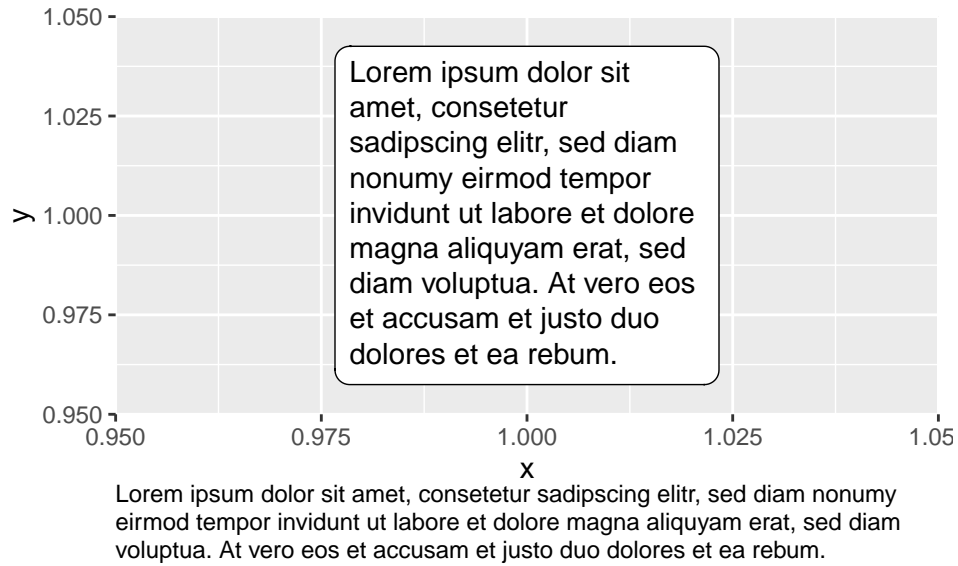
1.050
1.025
1.000
0.975
0.950
y

Lorem ipsum dolor sit amet, consetetur sadipscing elitr, sed diam nonumy eirmod tempor invidunt ut labore et dolore magna aliquyam erat, sed diam voluptua. At vero eos et accusam et justo duo dolores et ea rebum.

0.950
0.975
1.000
1.025
1.05
x

Lorem ipsum dolor sit amet, consetetur sadipscing elitr, sed diam nonumy eirmod tempor invidunt ut labore et dolore magna aliquyam erat, sed diam voluptua. At vero eos et accusam et justo duo dolores et ea rebum.